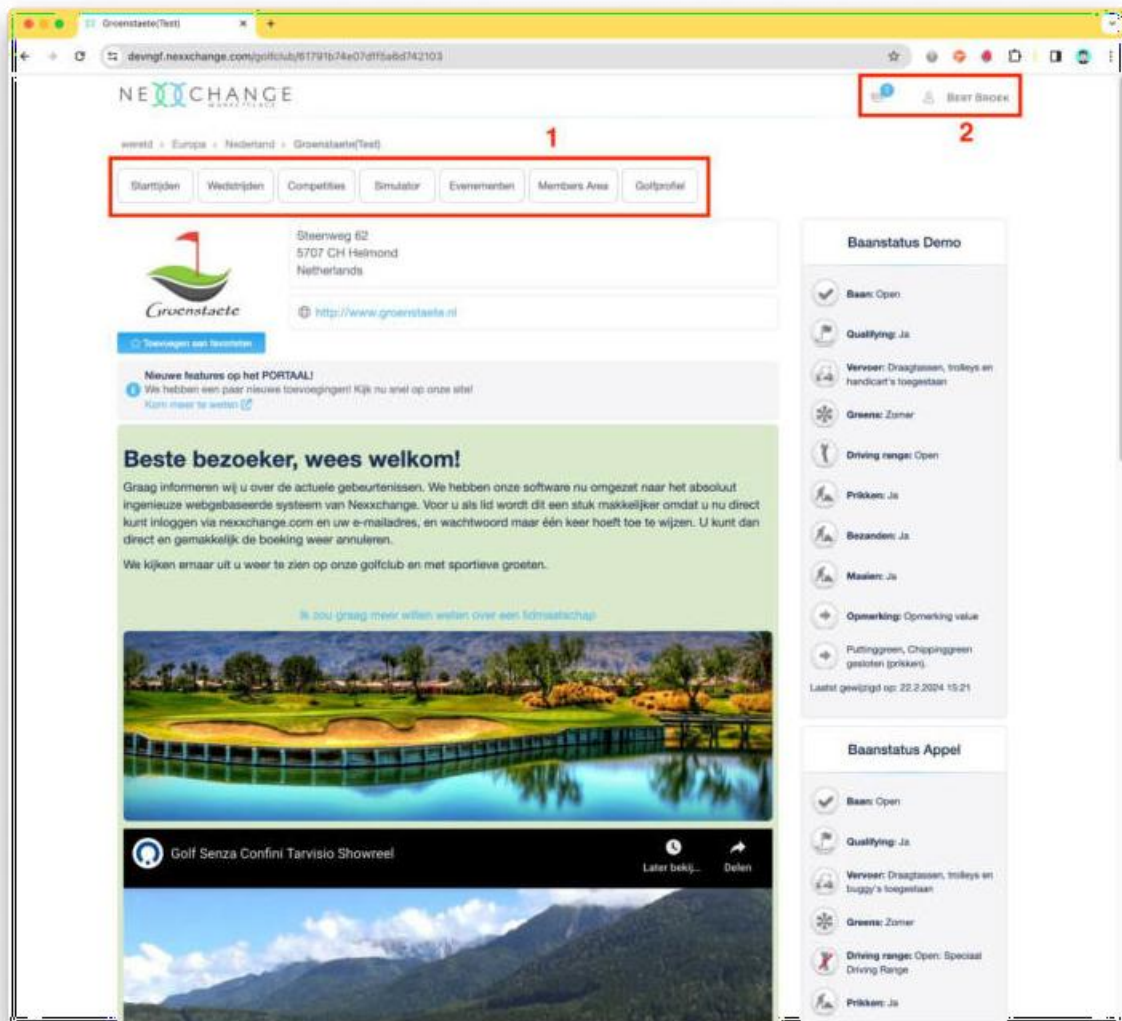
Groenstaete(Test)

devngf.nexxchange.com/golfclub/61791b74e07dff5a6d742103

NEXXCHANGE

BERT BROEK

2

wereld › Europa › Nederland › Groenstaete(Test)

1

Starttijden | Wedstrijden | Competities | Simulator | Evenementen | Members Area | Golfprofiel

Groenstaete

Steenweg 62
5707 CH Helmond
Netherlands

http://www.groenstaete.nl

Toevoegen aan favorieten

Nieuwe features op het PORTAAL!
We hebben een paar nieuwe toevoegingen! Kijk nu snel op onze site!
Kom meer te weten

Beste bezoeker, wees welkom!

Graag informeren wij u over de actuele gebeurtenissen. We hebben onze software nu omgezet naar het absoluut ingenieuze webgebaseerde systeem van Nexxchange. Voor u als lid wordt dit een stuk makkelijker omdat u nu direct kunt inloggen via nexxchange.com en uw e-mailadres, en wachtwoord maar één keer hoeft toe te wijzen. U kunt dan direct en gemakkelijk de boeking weer annuleren.

We kijken ernaar uit u weer te zien op onze golfclub en met sportieve groeten.

Ik zou graag meer willen weten over een lidmaatschap

Golf Senza Confini Tarvisio Showreel

Later bekij...

Delen

Baanstatus Demo

Baan: Open

Qualifying: Ja

Vervoer: Draagtassen, trolleys en handicart's toegestaan

Greens: Zomer

Driving range: Open

Prikken: Ja

Bezanden: Ja

Maaien: Ja

Opmerking: Opmerking value

Puttinggreen, Chippinggreen gesloten (prikken).

Laatst gewijzigd op: 22.2.2024 15:21

Baanstatus Appel

Baan: Open

Qualifying: Ja

Vervoer: Draagtassen, trolleys en buggy's toegestaan

Greens: Zomer

Driving range: Open: Speciaal Driving Range

Prikken: Ja